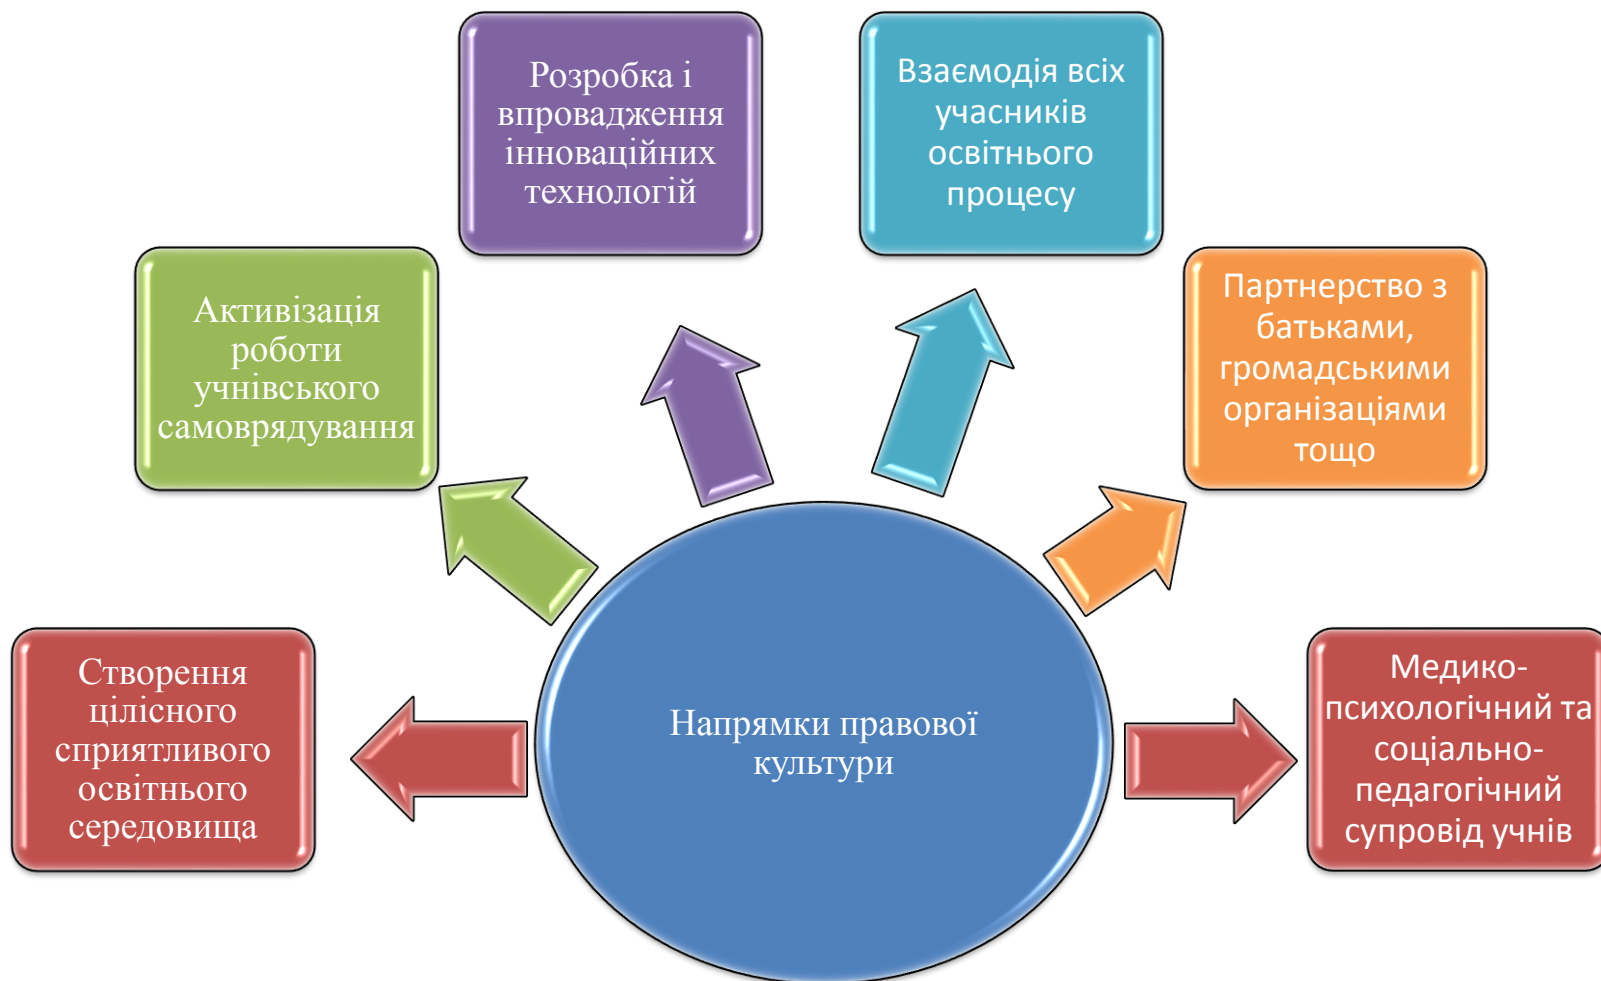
Розробка і впровадження інноваційних технологій

Взаємодія всіх учасників освітнього процесу

Активізація роботи учнівського самоврядування

Партнерство з батьками, громадськими організаціями тощо

Створення цілісного сприятливого освітнього середовища

Напрямки правової культури

Медико-психологічний та соціально-педагогічний супровід учнів